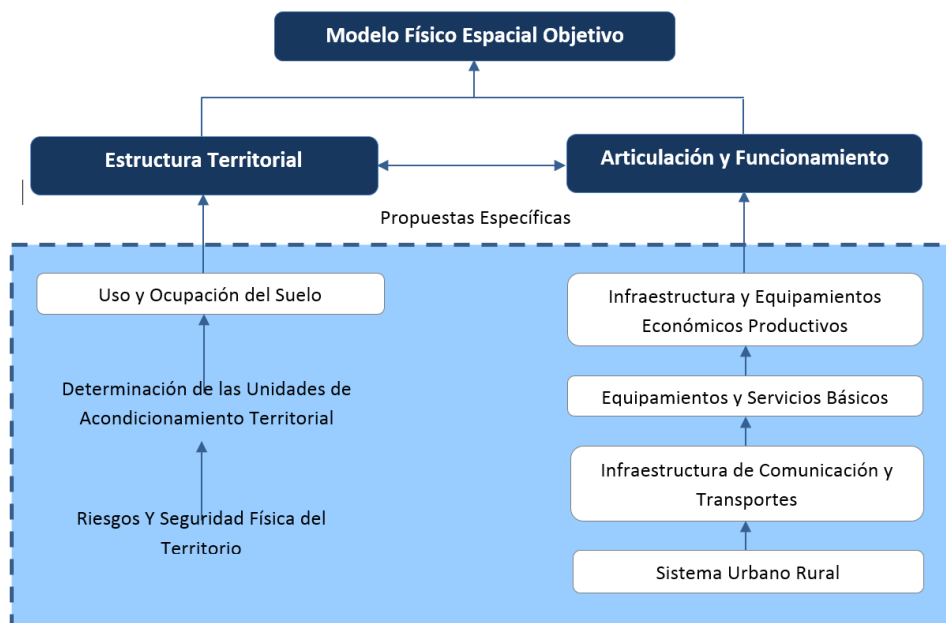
Modelo Físico Espacial Objetivo

Estructura Territorial

Articulación y Funcionamiento

Propuestas Específicas

Uso y Ocupación del Suelo

Determinación de las Unidades de Acondicionamiento Territorial

Riesgos Y Seguridad Física del Territorio

Infraestructura y Equipamientos Económicos Productivos

Equipamientos y Servicios Básicos

Infraestructura de Comunicación y Transportes

Sistema Urbano Rural